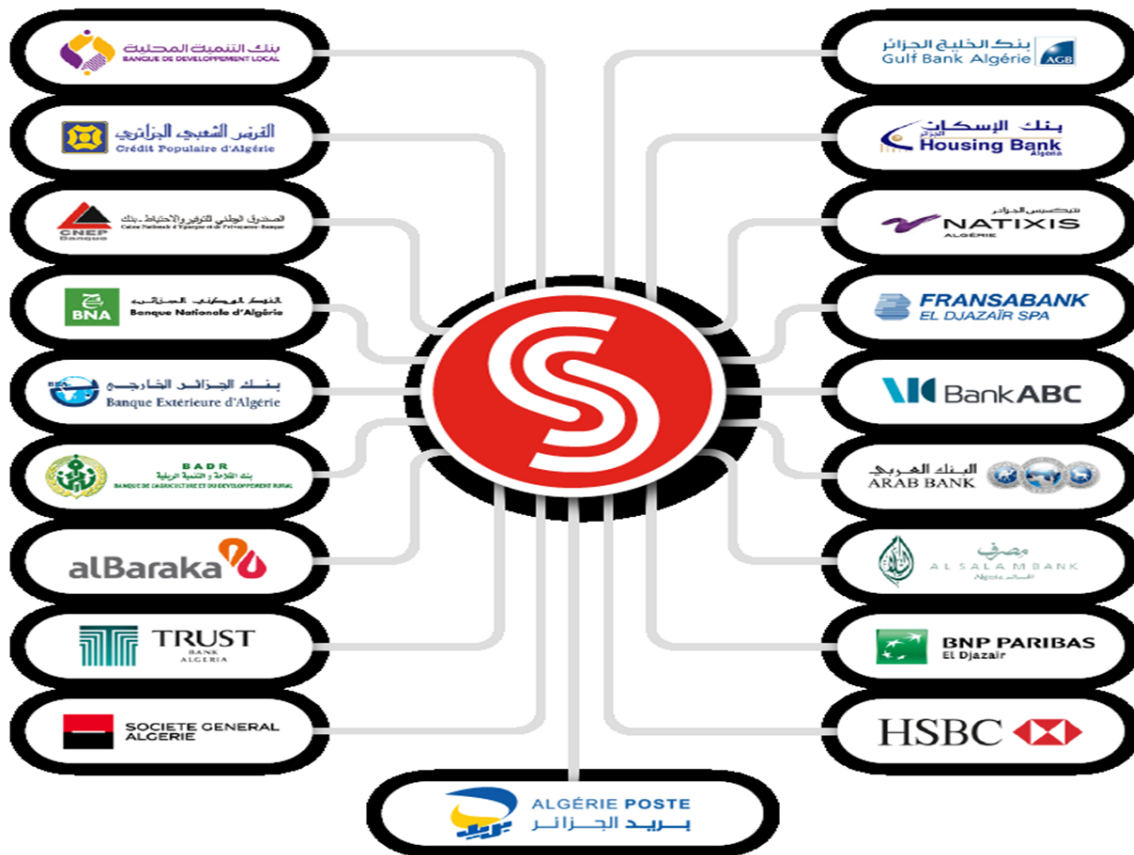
بنك التنمية المحلية
BANQUE DE DEVELOPPEMENT LOCAL

القرض الشعبي الجزائري
Crédit Populaire d'Algérie

الصندوق الوطني للتوفير والاحتياط-بنك
Caisse Nationale d'Epargne et de Prévoyance-Banque
CNEP Banque

البنك الوطني الجزائري
BNA
Banque Nationale d'Algérie

بنك الجزائر الخارجي
Banque Extérieure d'Algérie

BADR
بنك الفلاحة و التنمية الريفية
BANQUE DE L'AGRICULTURE ET DU DEVELOPPEMENT RURAL

alBaraka

TRUST
BANK
ALGERIA

SOCIETE GENERAL
ALGERIE

بنك الخليج الجزائر
Gulf Bank Algérie
AGB

بنك الإسكان
الجزائر
Housing Bank
Algeria

ناتيكسيس الجزائر
NATIXIS
ALGÉRIE

FRANSABANK
EL DJAZAÏR SPA

BankABC

البنك العربي
ARAB BANK

مصرف
AL SALAM BANK
السلام الجزائر

BNP PARIBAS
El Djazaïr

HSBC

ALGÉRIE POSTE
بريد الجزائر